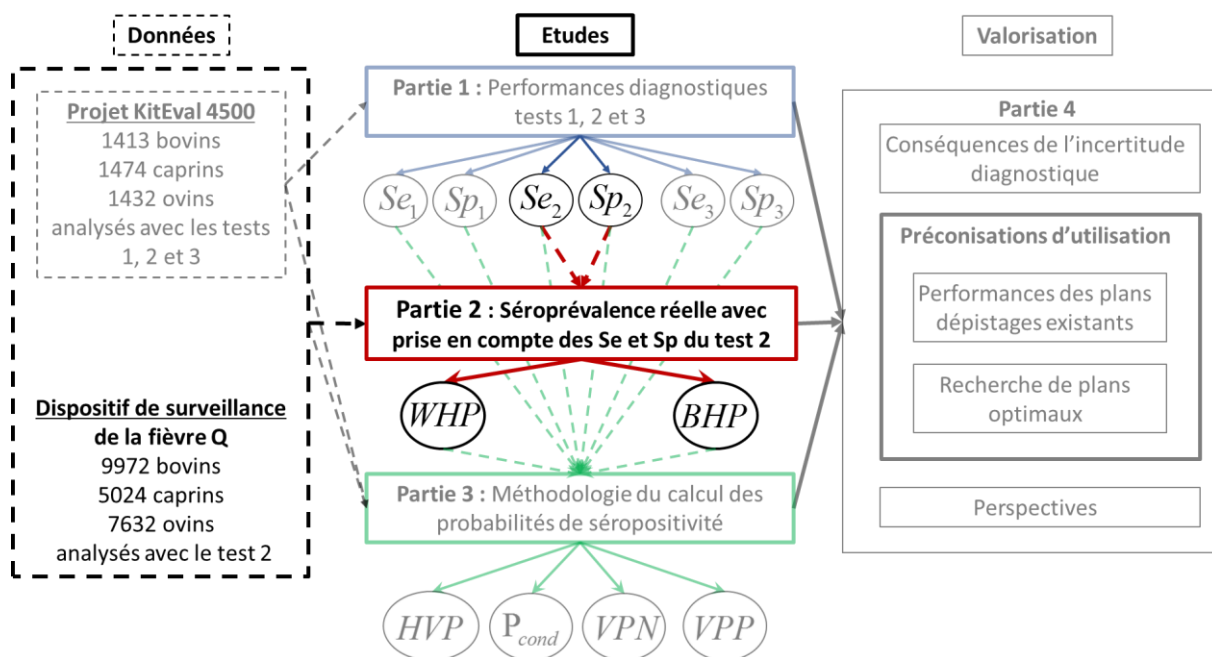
Données

Projet KitEval 4500
1413 bovins
1474 caprins
1432 ovins
analysés avec les tests 1, 2 et 3

Dispositif de surveillance de la fièvre Q
9972 bovins
5024 caprins
7632 ovins
analysés avec le test 2

Etudes

Partie 1 : Performances diagnostiques tests 1, 2 et 3

$Se_1$ $Sp_1$ $Se_2$ $Sp_2$ $Se_3$ $Sp_3$

Partie 2 : Séroprévalence réelle avec prise en compte des Se et Sp du test 2

$WHP$ $BHP$

Partie 3 : Méthodologie du calcul des probabilités de séropositivité

$HVP$ $P_{cond}$ $VPN$ $VPP$

Valorisation

Partie 4

Conséquences de l'incertitude diagnostique

Préconisations d'utilisation

Performances des plans dépistages existants

Recherche de plans optimaux

Perspectives